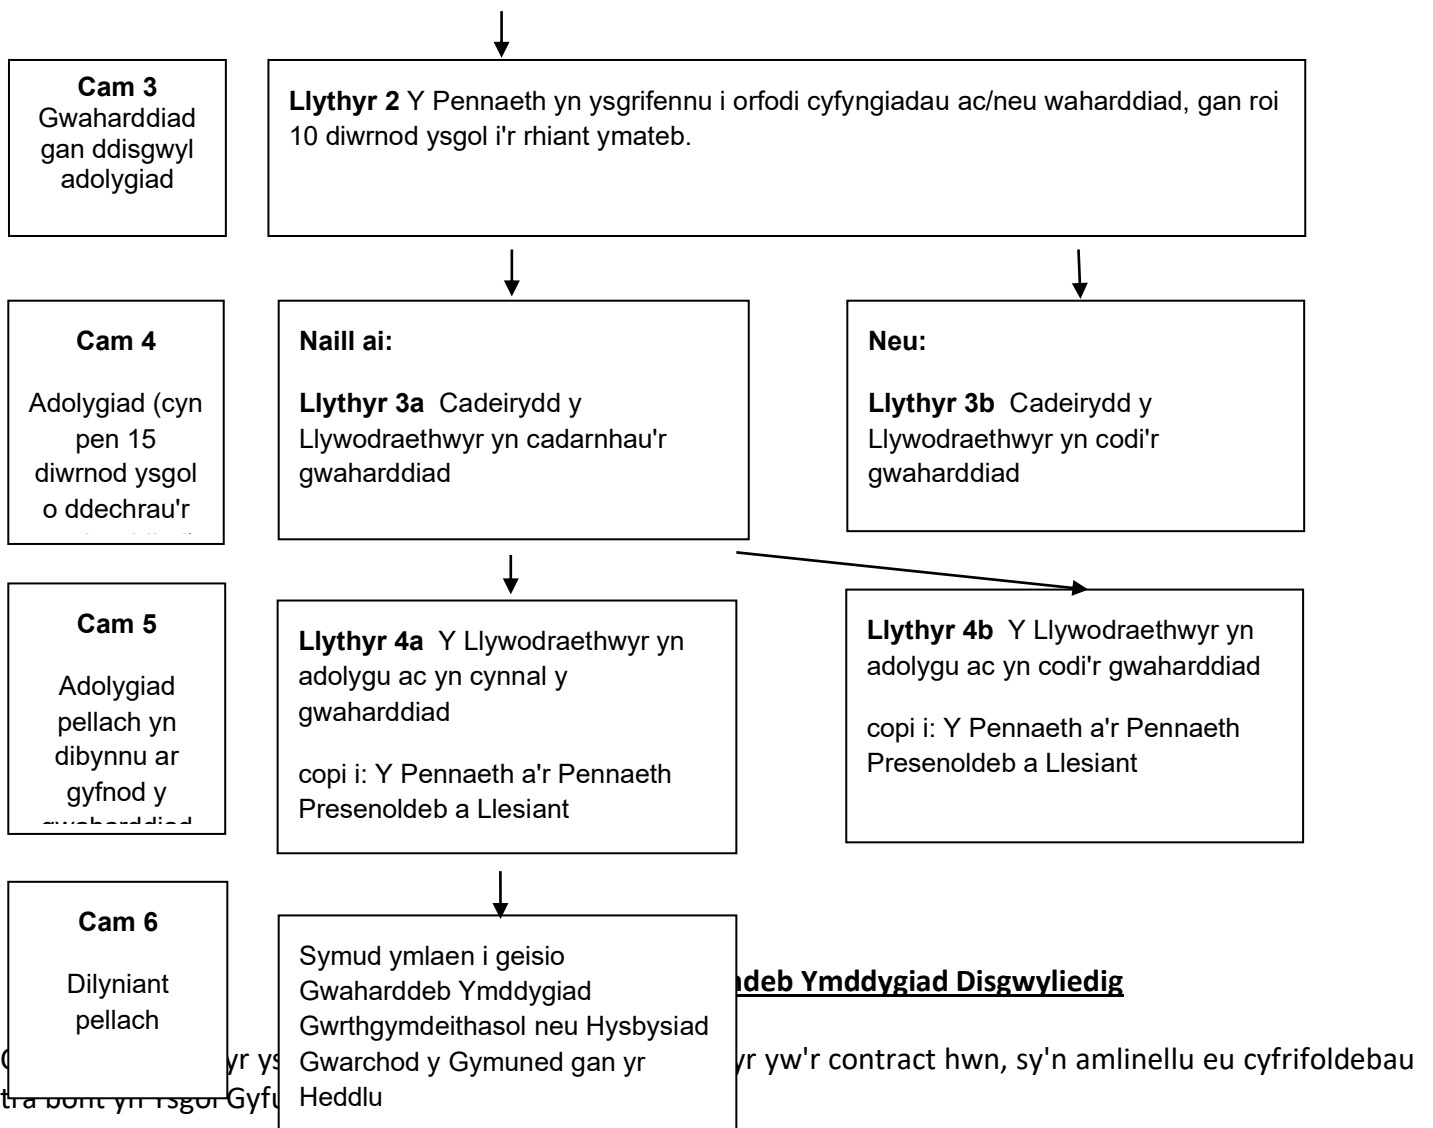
**Cam 3**
Gwaharddiad gan ddisgwyl adolygiad

**Llythyr 2** Y Pennaeth yn ysgrifennu i orfodi cyfyngiadau ac/neu waharddiad, gan roi 10 diwrnod ysgol i'r rhiant ymateb.

**Cam 4**
Adolygiad (cyn pen 15 diwrnod ysgol o ddechrau'r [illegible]

**Naill ai:**

**Llythyr 3a** Cadeirydd y Llywodraethwyr yn cadarnhau'r gwaharddiad

**Neu:**

**Llythyr 3b** Cadeirydd y Llywodraethwyr yn codi'r gwaharddiad

**Cam 5**
Adolygiad pellach yn dibynnu ar gyfnod y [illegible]

**Llythyr 4a** Y Llywodraethwyr yn adolygu ac yn cynnal y gwaharddiad

copi i: Y Pennaeth a'r Pennaeth Presenoldeb a Llesiant

**Llythyr 4b** Y Llywodraethwyr yn adolygu ac yn codi'r gwaharddiad

copi i: Y Pennaeth a'r Pennaeth Presenoldeb a Llesiant

**Cam 6**
Dilyniant pellach

Symud ymlaen i geisio Gwaharddeb Ymddygiad Gwrthgymdeithasol neu Hysbysiad Gwarchod y Gymuned gan yr Heddlu

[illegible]ndeb Ymddygiad Disgwyliedig

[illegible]yr ys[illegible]yr yw'r contract hwn, sy'n amlinellu eu cyfrifoldebau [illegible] Gyf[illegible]